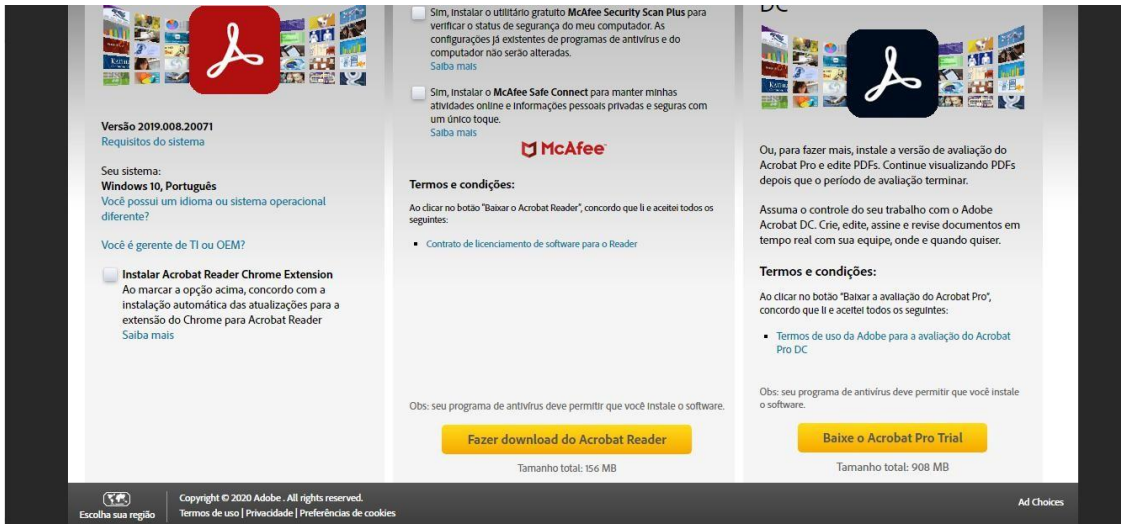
Versão 2019.008.20071
Requisitos do sistema

Seu sistema:
Windows 10, Português
Você possui um idioma ou sistema operacional diferente?

Você é gerente de TI ou OEM?

Instalar Acrobat Reader Chrome Extension
Ao marcar a opção acima, concordo com a instalação automática das atualizações para a extensão do Chrome para Acrobat Reader
Saiba mais

Sim, instalar o utilitário gratuito McAfee Security Scan Plus para verificar o status de segurança do meu computador. As configurações já existentes de programas de antivírus e do computador não serão alteradas.
Saiba mais

Sim, instalar o McAfee Safe Connect para manter minhas atividades online e informações pessoais privadas e seguras com um único toque.
Saiba mais

McAfee

Termos e condições:

Ao clicar no botão "Baixar o Acrobat Reader", concordo que li e aceitei todos os seguintes:

Contrato de licenciamento de software para o Reader

Obs: seu programa de antivírus deve permitir que você instale o software.

Fazer download do Acrobat Reader

Tamanho total: 156 MB

DC

Ou, para fazer mais, instale a versão de avaliação do Acrobat Pro e edite PDFs. Continue visualizando PDFs depois que o período de avaliação terminar.

Assuma o controle do seu trabalho com o Adobe Acrobat DC. Crie, edite, assine e revise documentos em tempo real com sua equipe, onde e quando quiser.

Termos e condições:

Ao clicar no botão "Baixar a avaliação do Acrobat Pro", concordo que li e aceitei todos os seguintes:

Termos de uso da Adobe para a avaliação do Acrobat Pro DC

Obs: seu programa de antivírus deve permitir que você instale o software.

Baixe o Acrobat Pro Trial

Tamanho total: 908 MB

Escolha sua região

Copyright © 2020 Adobe . All rights reserved.
Termos de uso | Privacidade | Preferências de cookies

Ad Choices